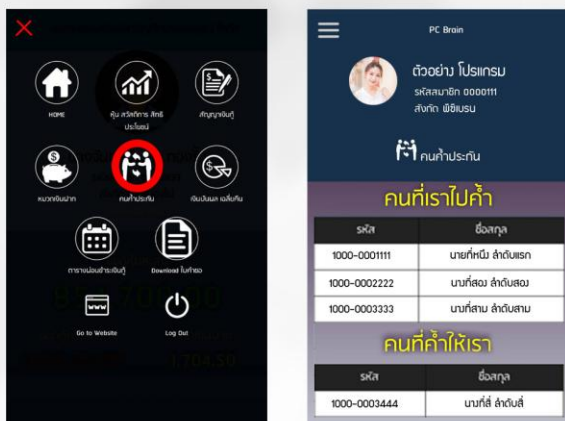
HOME

หุ้น สวัสดิการ สิทธิประโยชน์

สัญญาเงินกู้

หมวดเงินฝาก

คนค้ำประกัน

เงินปันผล เฉลี่ยคืน

ตารางผ่อนชำระเงินกู้

Download ไฟล์ต่อ

Go to Website

Log Out

PC Brain

ตัวอย่าง โปรแกรม
รหัสสมาชิก 0000111
สังกัด พีซีเบรน

คนค้ำประกัน

คนที่เราไปค้ำ

| รหัส | ชื่อสกุล |
|---|---|
| 1000-0001111 | นายที่หนึ่ง ลำดับแรก |
| 1000-0002222 | นายที่สอง ลำดับสอง |
| 1000-0003333 | นายที่สาม ลำดับสาม |

คนที่ค้ำให้เรา

| รหัส | ชื่อสกุล |
|---|---|
| 1000-0003444 | นายที่สี่ ลำดับสี่ |